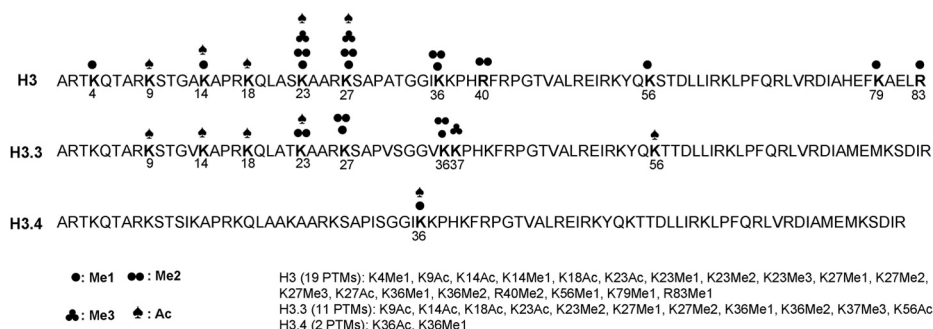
H3 ARTKQTARKSTGGKAPRKQLASKAARKSAPATGGIKKPHRFRPGTVALREIRKYQKSTDLLIRKLPFQRLVRDIAHEFKAELR
4 9 14 18 23 27 36 40 56 79 83

H3.3 ARTKQTARKSTGVKAPRKQLATKAARKSAPVSGGVKKPHKFRPGTVALREIRKYQKTTDLLIRKLPFQRLVRDIAMEMKSDIR
9 14 18 23 27 3637 56

H3.4 ARTKQTARKSTSIKAPRKQLAAKAARKSAPISGGIKKPHKFRPGTVALREIRKYQKTTDLLIRKLPFQRLVRDIAMEMKSDIR
36

●: Me1 ●●: Me2

♣: Me3 ♠: Ac

H3 (19 PTMs): K4Me1, K9Ac, K14Ac, K14Me1, K18Ac, K23Ac, K23Me1, K23Me2, K23Me3, K27Me1, K27Me2, K27Me3, K27Ac, K36Me1, K36Me2, R40Me2, K56Me1, K79Me1, R83Me1
H3.3 (11 PTMs): K9Ac, K14Ac, K18Ac, K23Ac, K23Me2, K27Me1, K27Me2, K36Me1, K36Me2, K37Me3, K56Ac
H3.4 (2 PTMs): K36Ac, K36Me1